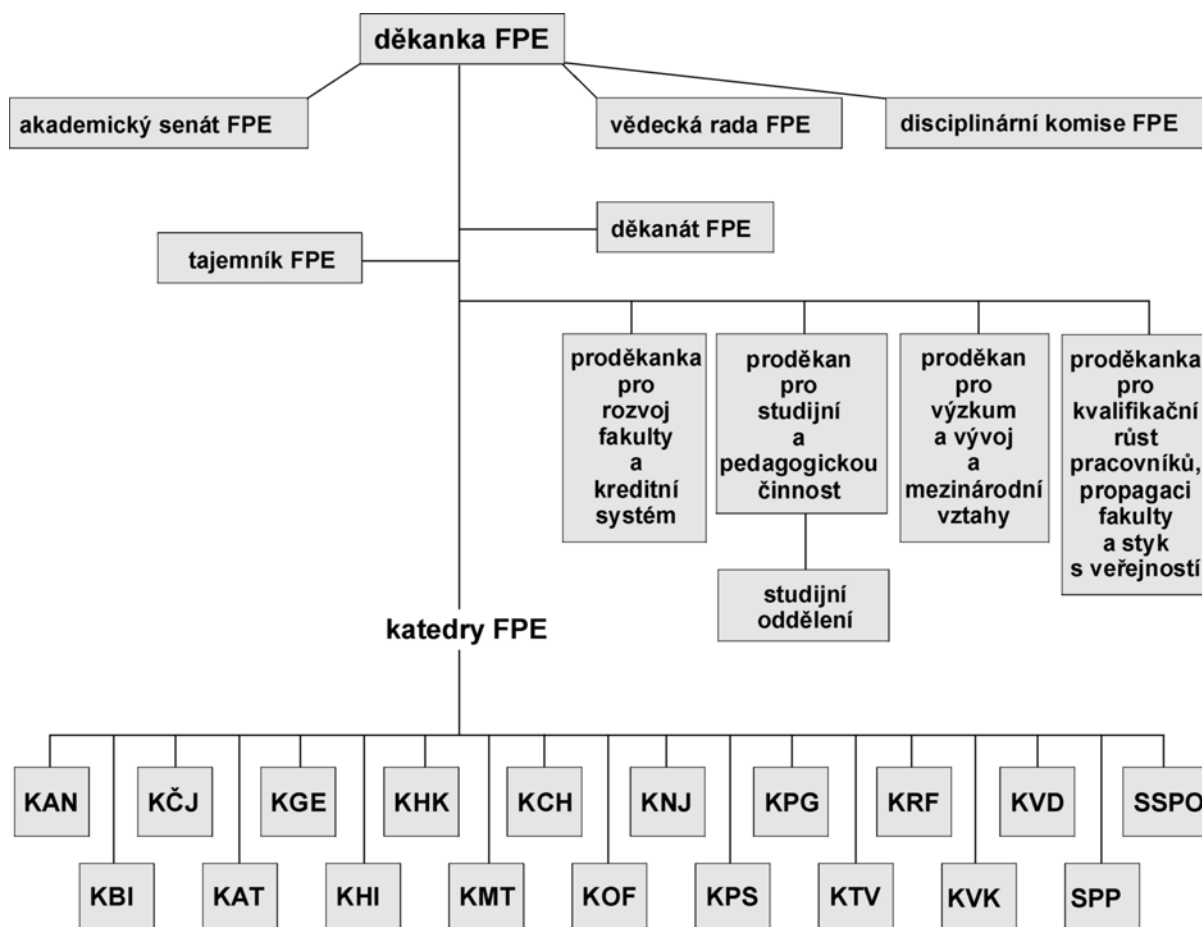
děkanka FPE

akademický senát FPE

vědecká rada FPE

disciplinární komise FPE

děkanát FPE

tajemník FPE

proděkanka pro rozvoj fakulty a kreditní systém

proděkan pro studijní a pedagogickou činnost

proděkan pro výzkum a vývoj a mezinárodní vztahy

proděkanka pro kvalifikační růst pracovníků, propagaci fakulty a styk s veřejností

studijní oddělení

katedry FPE

KAN

KBI

KČJ

KAT

KGE

KHI

KHK

KMT

KCH

KOF

KNJ

KPS

KPG

KTV

KRF

KVK

KVD

SPP

SSPO